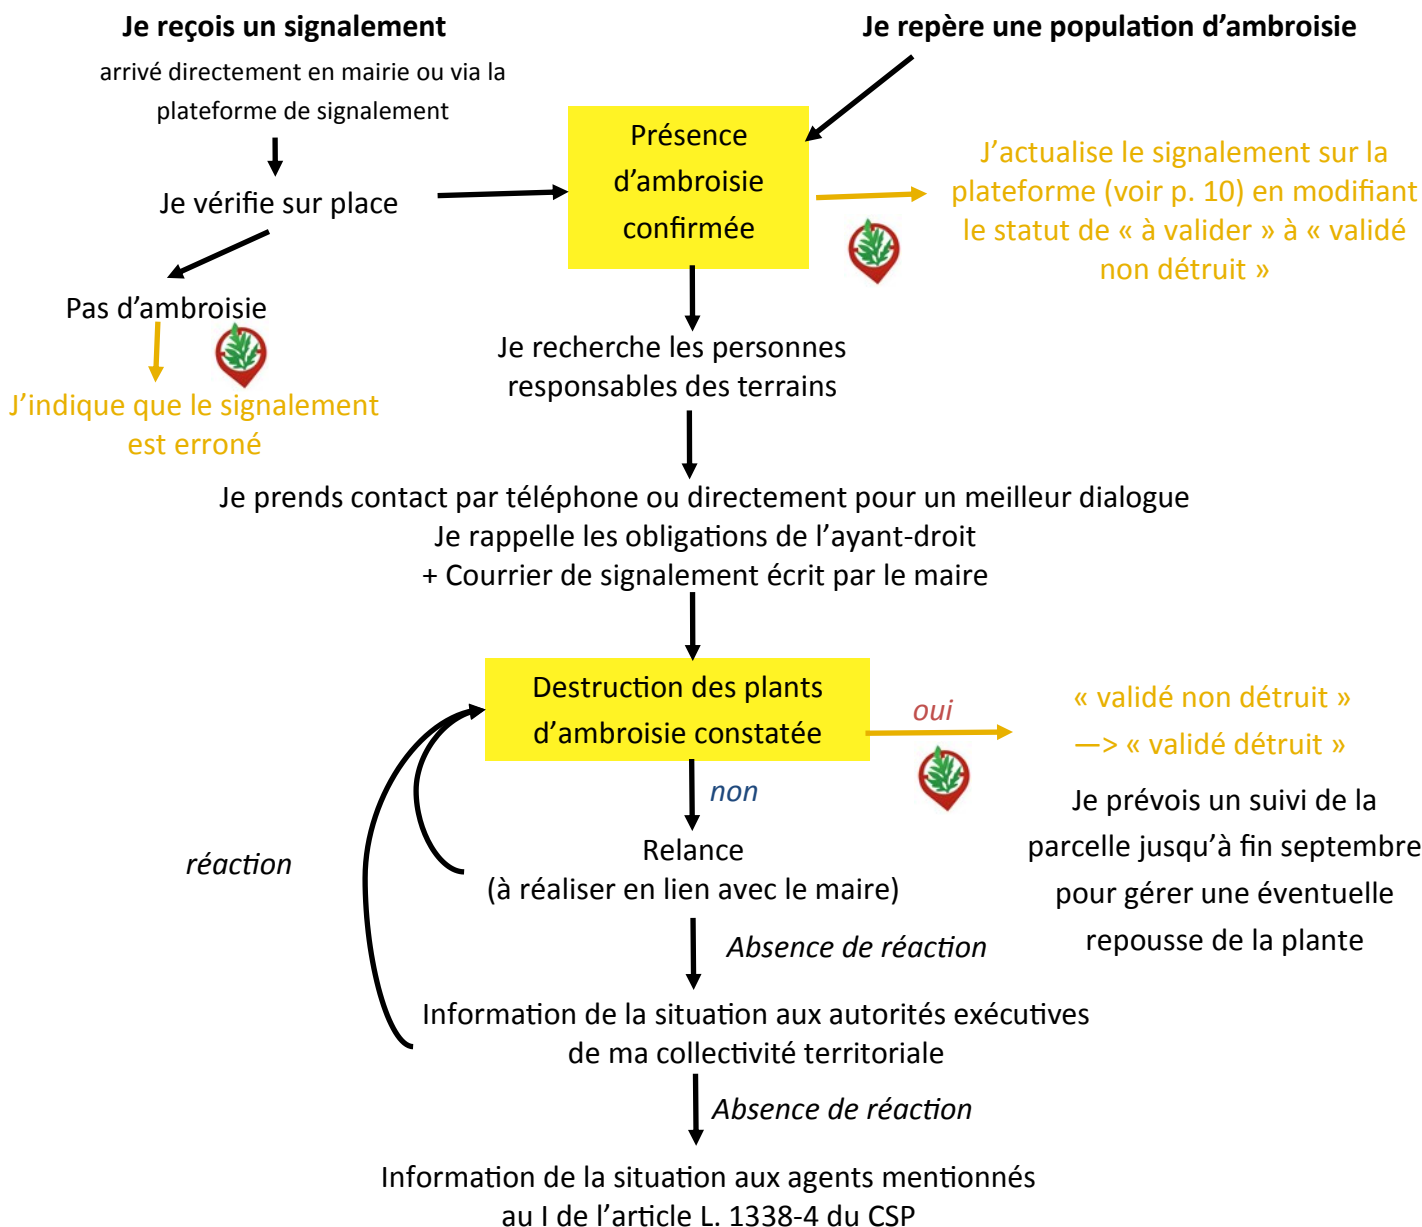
Je reçois un signalement
arrivé directement en mairie ou via la plateforme de signalement

Je repère une population d'ambroisie

Je vérifie sur place

Présence d'ambroisie confirmée

J'actualise le signalement sur la plateforme (voir p. 10) en modifiant le statut de « à valider » à « validé non détruit »

Pas d'ambroisie

J'indique que le signalement est erroné

Je recherche les personnes responsables des terrains

Je prends contact par téléphone ou directement pour un meilleur dialogue
Je rappelle les obligations de l'ayant-droit
+ Courrier de signalement écrit par le maire

Destruction des plants d'ambroisie constatée

oui

« validé non détruit »
—> « validé détruit »

Je prévois un suivi de la parcelle jusqu'à fin septembre pour gérer une éventuelle repousse de la plante

non

réaction

Relance
(à réaliser en lien avec le maire)

Absence de réaction

Information de la situation aux autorités exécutives de ma collectivité territoriale

Absence de réaction

Information de la situation aux agents mentionnés au I de l'article L. 1338-4 du CSP